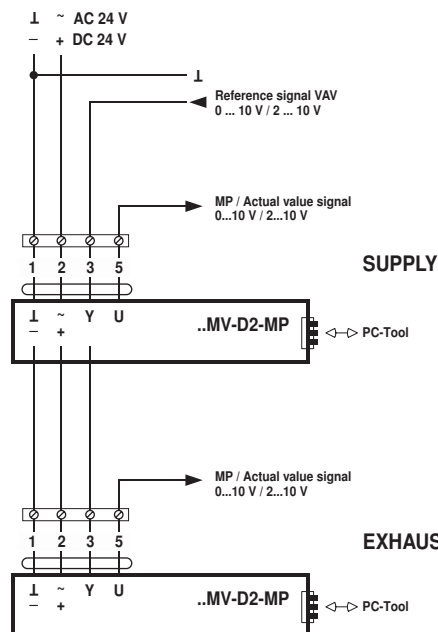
⊥ ~ AC 24 V
– + DC 24 V

⊥

Reference signal VAV
0 ... 10 V / 2 ... 10 V

MP / Actual value signal
0...10 V / 2...10 V

1 2 3 5

SUPPLY

⊥ ~ Y U
– +

..MV-D2-MP

PC-Tool

MP / Actual value signal
0...10 V / 2...10 V

1 2 3 5

EXHAUS

⊥ ~ Y U
– +

..MV-D2-MP

PC-Tool